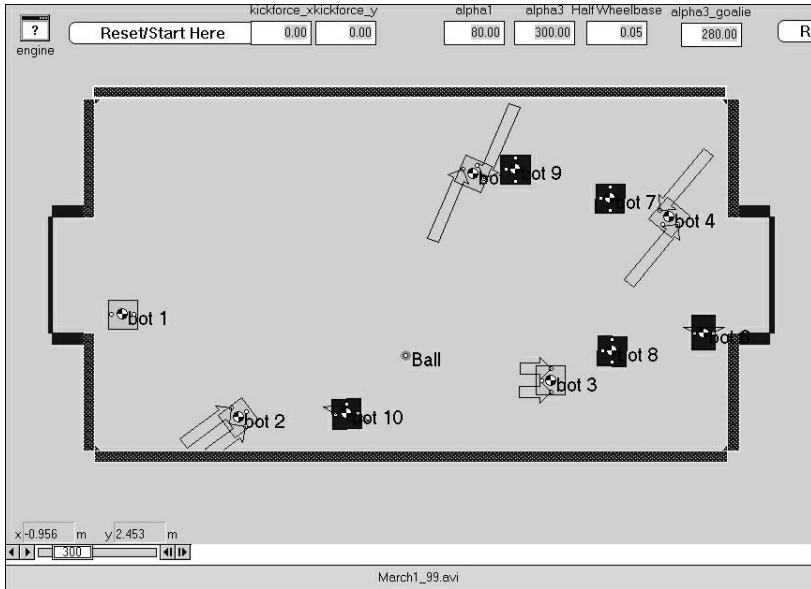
?
engine

Reset/Start Here

kickforce_x kickforce_y
0.00 0.00

alpha1
80.00

alpha3
300.00

Half Wheelbase
0.05

alpha3_goalie
280.00

R

bot 9
bot 7
bot 4
bot 1
bot 6
Ball
bot 8
bot 3
bot 2
bot 10

x -0.956 m y 2.453 m
300

March1_99.avi